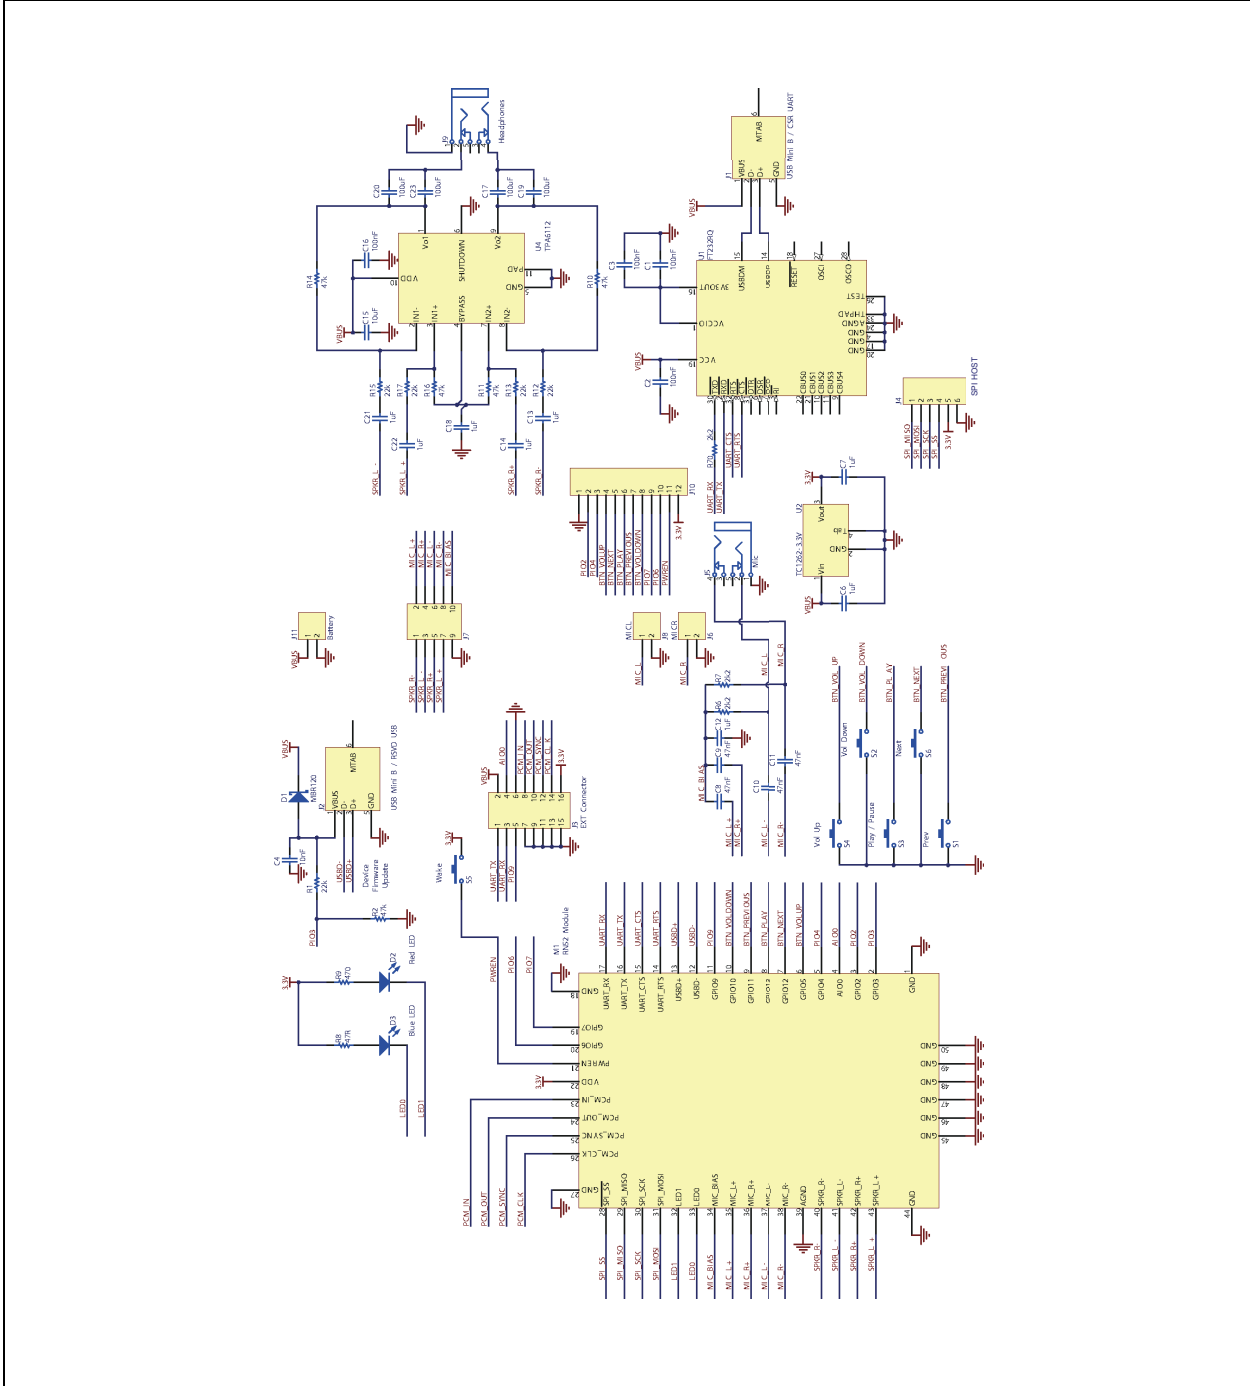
J9 Headphones

C20 100uF C23 100uF C17 100uF C19 100uF

U4 TPA6112

Vo1 SHUTDOWN Vo2 VDD PAD GND IN1- IN1+ BYPASS IN2+ IN2-

C16 100nF C15 10uF R14 47k R10 47k VBUS

R15 22k R17 22k R16 47k R11 47k R13 22k R12 22k

C21 1uF C22 1uF C18 1uF C14 1uF C13 1uF

SPKR_L - SPKR_L + SPKR_R+ SPKR_R-

J1 VBUS D- D+ GND MTAB USB Mini B / CSR UART

VBUS

C3 100nF C1 100nF

U1 FT232RQ

USBDM USBDP 3V3OUT VCCIO VCC RESET OSCI OSCO TEST AGND GND GND GND TXD RXD RTS CTS DTR DSR DCD RI CBUS0 CBUS1 CBUS2 CBUS3 CBUS4

VBUS C2 100nF

R29 2k2 UART_RX UART_TX UART_CTS UART_RTS

J4 SPI HOST 1 2 3 4 5 6 SPI_MISO SPI_MOSI SPI_SCK SPI_SS 3.3V

J10 1 2 3 4 5 6 7 8 9 10 11 12 PIO2 PIO4 BTN_VOL_UP BTN_NEXT BTN_PLAY BTN_PREV_DUS BTN_VOLDOWN PIO7 PIO6 PWREN UART_RX UART_TX 3.3V

3.3V C7 1uF U2 TC1262-3.3V Vout Tab GND Vin VBUS C6 1uF

J5 Mic

J11 Battery VBUS

J7 MIC_L+ MIC_R+ MIC_L- MIC_R- MIC_BIAS SPKR_R- SPKR_L- SPKR_R+ SPKR_L+

J8 MIC L MIC_L J6 MIC R MIC_R

MIC_L MIC_R R7 2k2 R6 2k2 C12 1uF C9 47nF MIC_BIAS C8 47nF C10 47nF C11 47nF MIC_L+ MIC_R+ MIC_L- MIC_R-

BTN_VOL_UP BTN_VOL_DOWN BTN_PL_AY BTN_NEXT BTN_PREV_DUS

Vol Down S2 Next S6 Vol Up S4 Play / Pause S3 Prev S1

VBUS D1 MBR120 J2 VBUS D- D+ GND MTAB USB Mini B / RSVD USB

C4 10uF R1 22k USBD- USBD+ Device Firmware Update

R2 47k PIO3

AIO0 PCM_IN PCM_OUT PCM_SYNC PCM_CLK 3.3V VBUS

J3 EXT Connector 2 4 6 8 10 12 14 16 1 3 5 7 9 11 13 15

UART_TX UART_RX PIO9

3.3V Wake S5

3.3V R9 470 D2 Red LED R8 470 D3 Blue LED LED0 LED1

M1 RN52 Module

PWREN PIO6 PIO7

UART_RX UART_TX UART_CTS UART_RTS USBD+ USBD- PIO9 BTN_VOLDOWN BTN_PREV_DUS BTN_PLAY BTN_NEXT BTN_VOLUP PIO4 AIO0 PIO2 PIO3

GND UART_RX UART_TX UART_CTS UART_RTS USBD+ USBD- GPIO9 GPIO10 GPIO11 GPIO12 GPIO2 GPIO5 GPIO4 AIO0 GPIO2 GPIO3 GND

GND GPIO7 GPIO6 PWREN VDD PCM_IN PCM_OUT PCM_SYNC PCM_CLK GND

3.3V

GND GND GND GND GND GND 50 49 48 47 46 45

PCM_IN PCM_OUT PCM_SYNC PCM_CLK

SPI_SS SPI_MISO SPI_SCK SPI_MOSI LED1 LED0 MIC_BIAS MIC_L+ MIC_R+ MIC_L- MIC_R- AGND SPKR_R- SPKR_L- SPKR_R+ SPKR_L+ GND

SPI_SS SPI_MISO SPI_SCK SPI_MOSI LED1 LED0 MIC_BIAS MIC_L+ MIC_R+ MIC_L- MIC_R- SPKR_R- SPKR_L- SPKR_R+ SPKR_L+